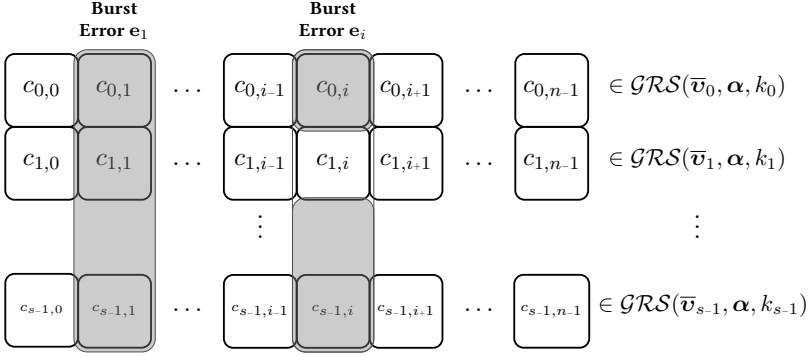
Burst Error $\mathbf{e}_1$

Burst Error $\mathbf{e}_i$

| | | | | | | | | |
|---|---|---|---|---|---|---|---|---|
| $c_{0,0}$ | $c_{0,1}$ | $\cdots$ | $c_{0,i-1}$ | $c_{0,i}$ | $c_{0,i+1}$ | $\cdots$ | $c_{0,n-1}$ | $\in \mathcal{GRS}(\overline{\boldsymbol{v}}_0, \boldsymbol{\alpha}, k_0)$ |
| $c_{1,0}$ | $c_{1,1}$ | $\cdots$ | $c_{1,i-1}$ | $c_{1,i}$ | $c_{1,i+1}$ | $\cdots$ | $c_{1,n-1}$ | $\in \mathcal{GRS}(\overline{\boldsymbol{v}}_1, \boldsymbol{\alpha}, k_1)$ |
| | | | $\vdots$ | | | | | $\vdots$ |
| $c_{s-1,0}$ | $c_{s-1,1}$ | $\cdots$ | $c_{s-1,i-1}$ | $c_{s-1,i}$ | $c_{s-1,i+1}$ | $\cdots$ | $c_{s-1,n-1}$ | $\in \mathcal{GRS}(\overline{\boldsymbol{v}}_{s-1}, \boldsymbol{\alpha}, k_{s-1})$ |